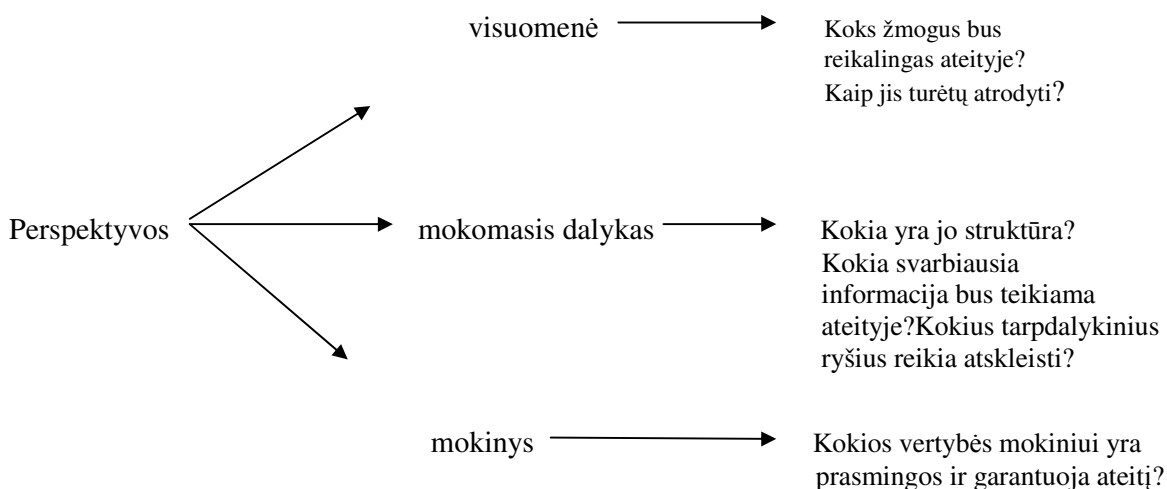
visuomenė

Koks žmogus bus reikalingas ateityje? Kaip jis turėtų atrodyti?

Perspektyvos

mokomasis dalykas

Kokia yra jo struktūra? Kokia svarbiausia informacija bus teikiama ateityje?Kokius tarpdalykinius ryšius reikia atskleisti?

mokinys

Kokios vertybės mokiniui yra prasmingos ir garantuoja ateitį?